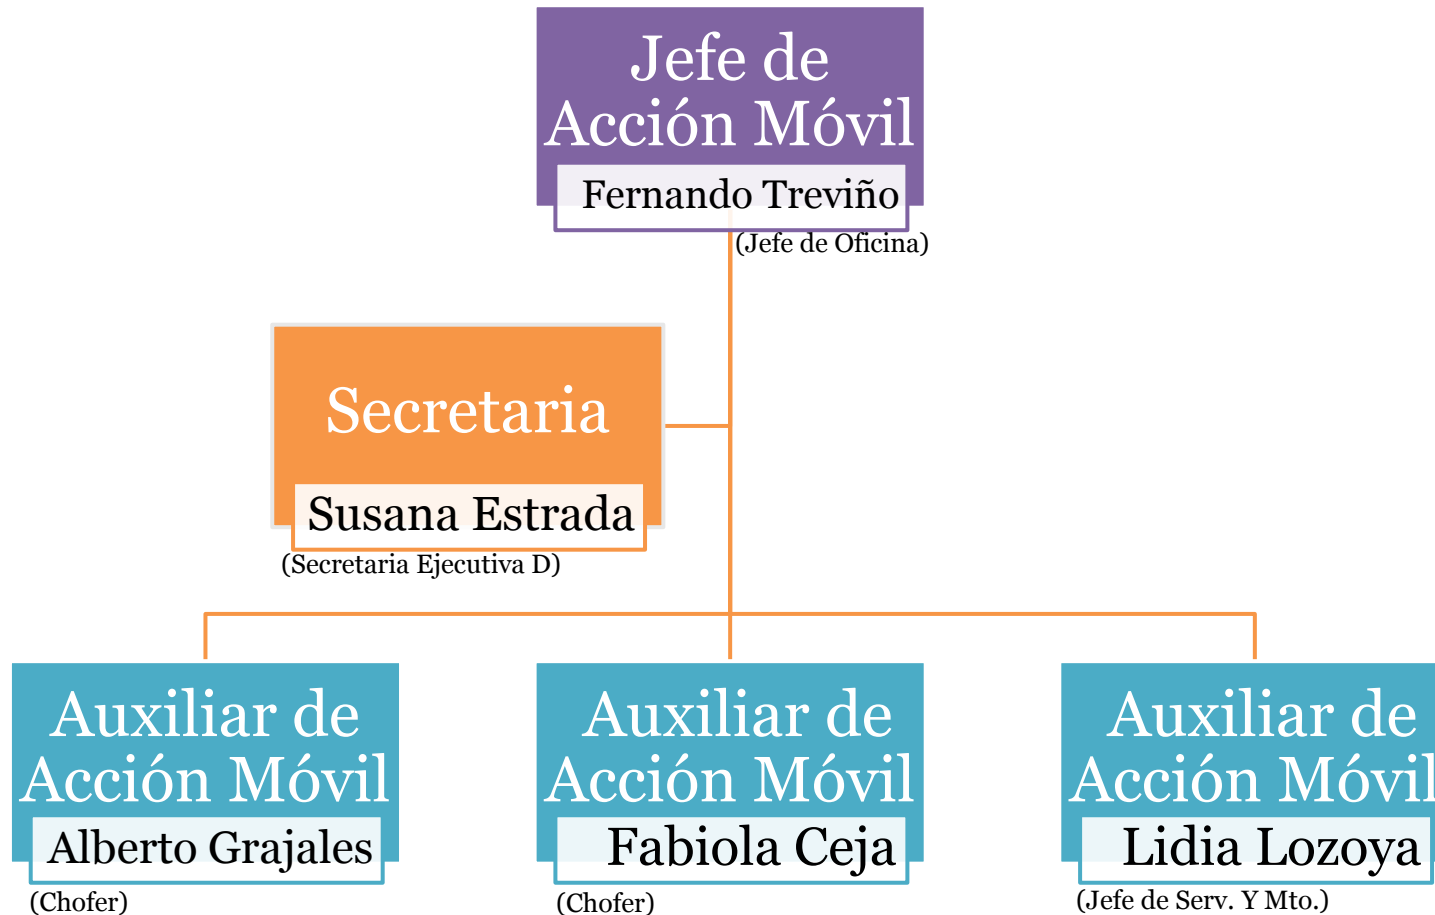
Jefe de Acción Móvil
Fernando Treviño
(Jefe de Oficina)

Secretaria
Susana Estrada
(Secretaria Ejecutiva D)

Auxiliar de Acción Móvil
Alberto Grajales
(Chofer)

Auxiliar de Acción Móvil
Fabiola Ceja
(Chofer)

Auxiliar de Acción Móvil
Lidia Lozoya
(Jefe de Serv. Y Mto.)